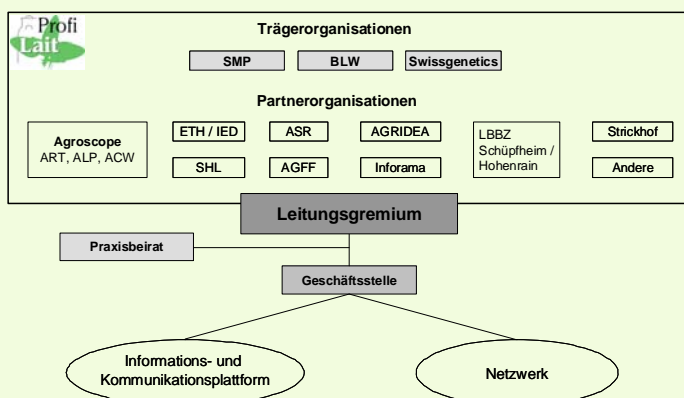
Profi Lait

Trägerorganisationen

SMP

BLW

Swissgenetics

Partnerorganisationen

Agroscope ART, ALP, ACW

ETH / IED

ASR

AGRIDEA

LBBZ Schüpfheim / Hohenrain

Strickhof

SHL

AGFF

Inforama

Andere

Leitungsgremium

Praxisbeirat

Geschäftsstelle

Informations- und Kommunikationsplattform

Netzwerk